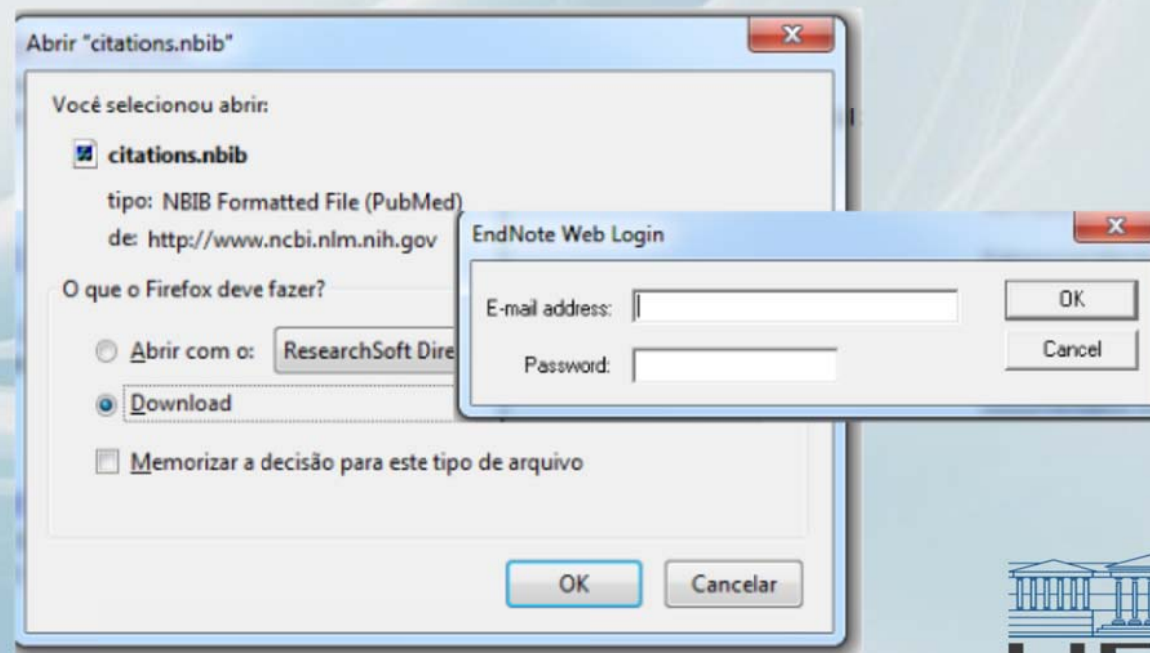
Abrir "citations.nbib"

Você selecionou abrir:

citations.nbib

tipo: NBIB Formatted File (PubMed)

de: http://www.ncbi.nlm.nih.gov

O que o Firefox deve fazer?

Abrir com o: ResearchSoft Dire

Download

Memorizar a decisão para este tipo de arquivo

OK

Cancelar

EndNote Web Login

E-mail address:

Password:

OK

Cancel